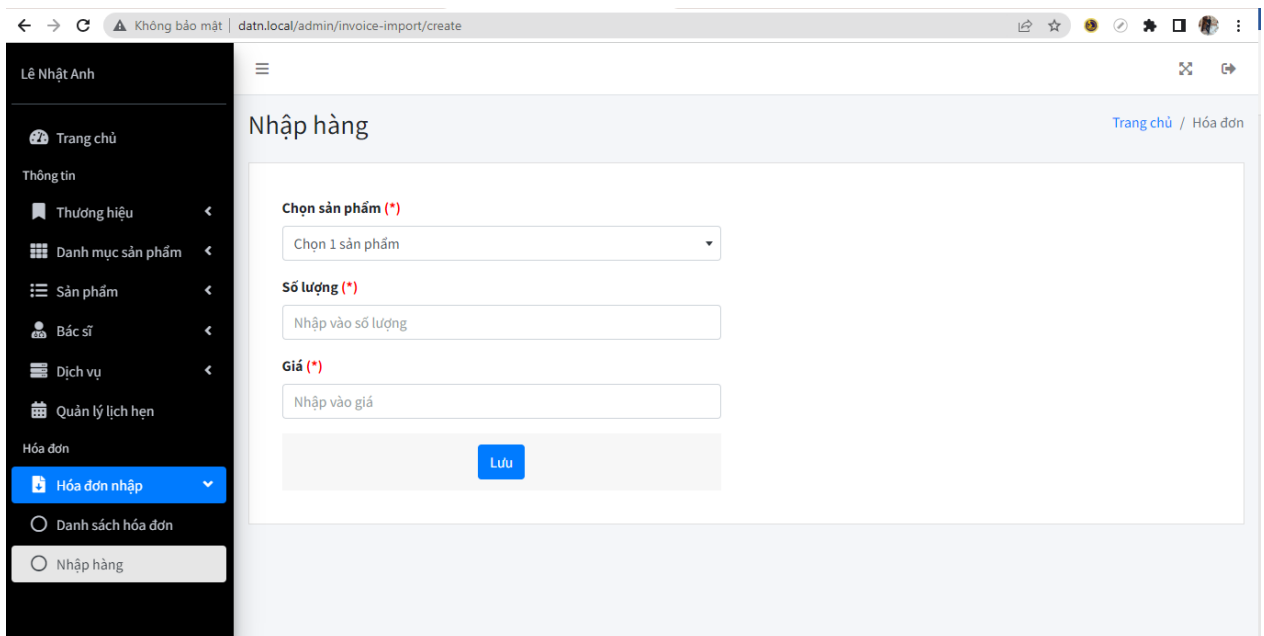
Không bảo mật | datn.local/admin/invoice-import/create

Lê Nhật Anh

Trang chủ

Thông tin

Thương hiệu

Danh mục sản phẩm

Sản phẩm

Bác sĩ

Dịch vụ

Quản lý lịch hẹn

Hóa đơn

Hóa đơn nhập

Danh sách hóa đơn

Nhập hàng

Nhập hàng

Trang chủ / Hóa đơn

Chọn sản phẩm (*)

Chọn 1 sản phẩm

Số lượng (*)

Nhập vào số lượng

Giá (*)

Nhập vào giá

Lưu